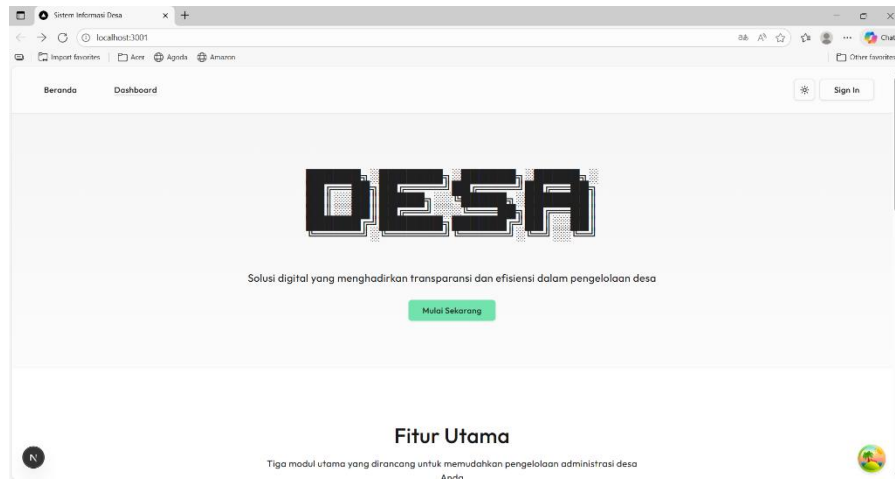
Sistem Informasi Desa ×  +

localhost:3001

Import favorites | Acer Agoda Amazon

Other favorites

Chat

Beranda Dashboard

Sign In

DESA

Solusi digital yang menghadirkan transparansi dan efisiensi dalam pengelolaan desa

Mulai Sekarang

Fitur Utama

Tiga modul utama yang dirancang untuk memudahkan pengelolaan administrasi desa Anda

N